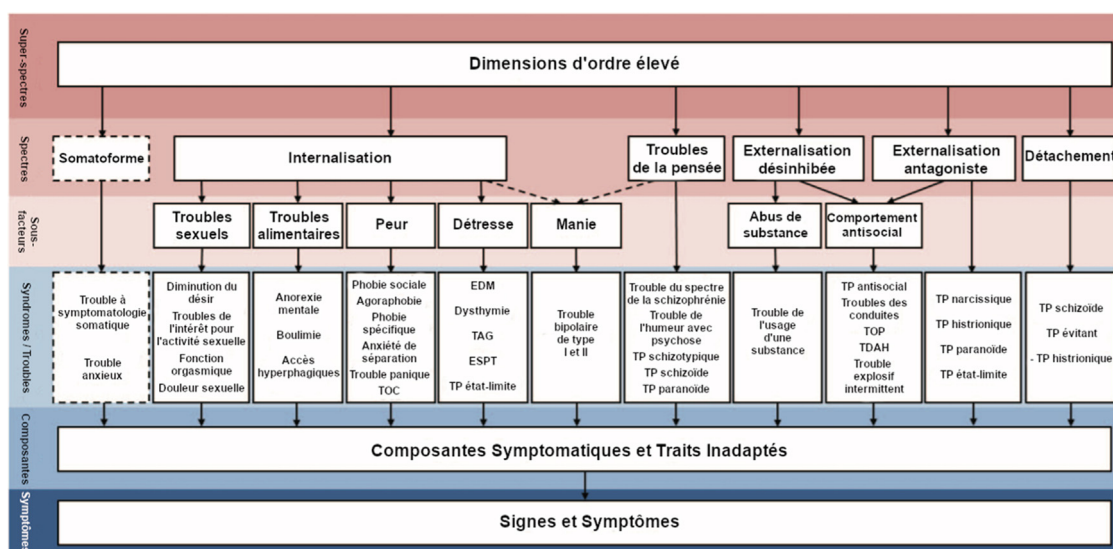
Super-spectres

Dimensions d'ordre élevé

Spectres

Somatoforme

Internalisation

Troubles de la pensée

Externalisation désinhibée

Externalisation antagoniste

Détachement

Sous-facteurs

Troubles sexuels

Troubles alimentaires

Peur

Détresse

Manie

Abus de substance

Comportement antisocial

Syndromes / Troubles

Trouble à symptomatologie somatique

Trouble anxieux

Diminution du désir
Troubles de l'intérêt pour l'activité sexuelle
Fonction orgasmique
Douleur sexuelle

Anorexie mentale
Boulimie
Accès hyperphagiques

Phobie sociale
Agoraphobie
Phobie spécifique
Anxiété de séparation
Trouble panique
TOC

EDM
Dysthymie
TAG
ESPT
TP état-limite

Trouble bipolaire de type I et II

Trouble du spectre de la schizophrénie
Trouble de l'humeur avec psychose
TP schizotypique
TP schizoïde
TP paranoïde

Trouble de l'usage d'une substance

TP antisocial
Troubles des conduites
TOP
TDAH
Trouble explosif intermittent

TP narcissique
TP histrionique
TP paranoïde
TP état-limite

TP schizoïde
TP évitant
- TP histrionique

Composantes

Composantes Symptomatiques et Traits Inadaptés

Symptômes

Signes et Symptômes